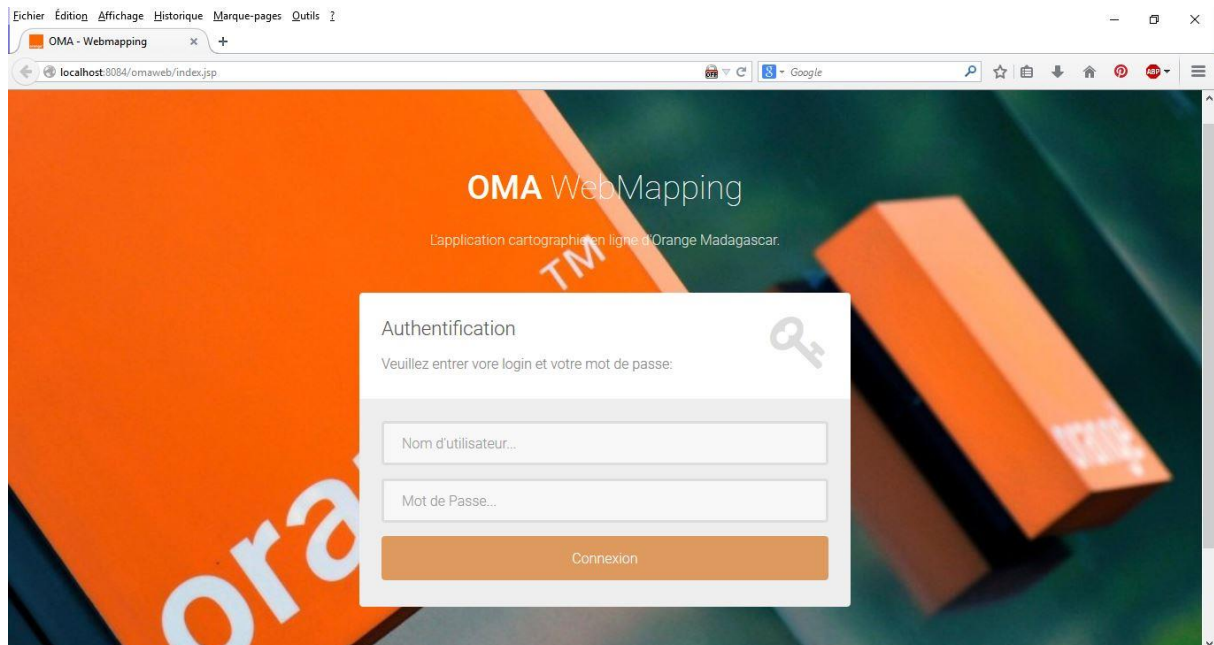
Fichier Édition Affichage Historique Marque-pages Outils ?

OMA - Webmapping ×

localhost:8084/omaweb/index.jsp

Google

OMA WebMapping

L'application cartographie en ligne d'Orange Madagascar.

TM

Authentification

Veuillez entrer vore login et votre mot de passe:

Nom d'utilisateur...

Mot de Passe...

Connexion

ora

orange